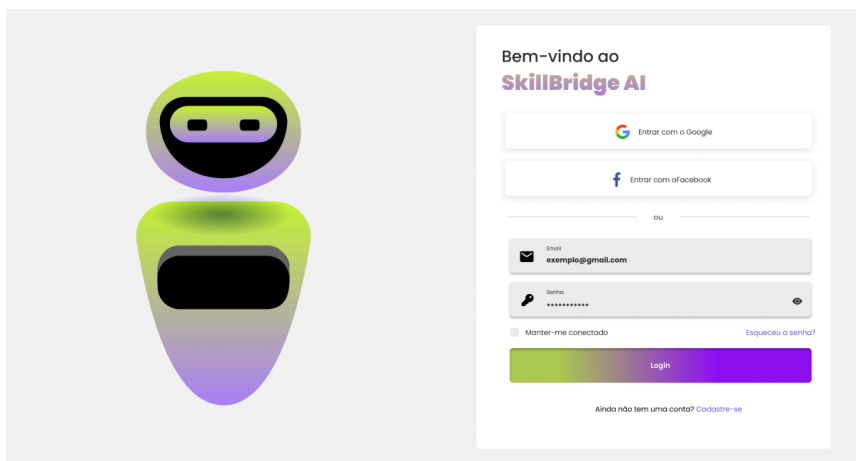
Bem-vindo ao
SkillBridge AI

Entrar com o Google

Entrar com oFacebook

ou

Email
exemplo@gmail.com

Senha
••••••••••••

Manter-me conectado

Esqueceu a senha?

Login

Ainda não tem uma conta? Cadastre-se